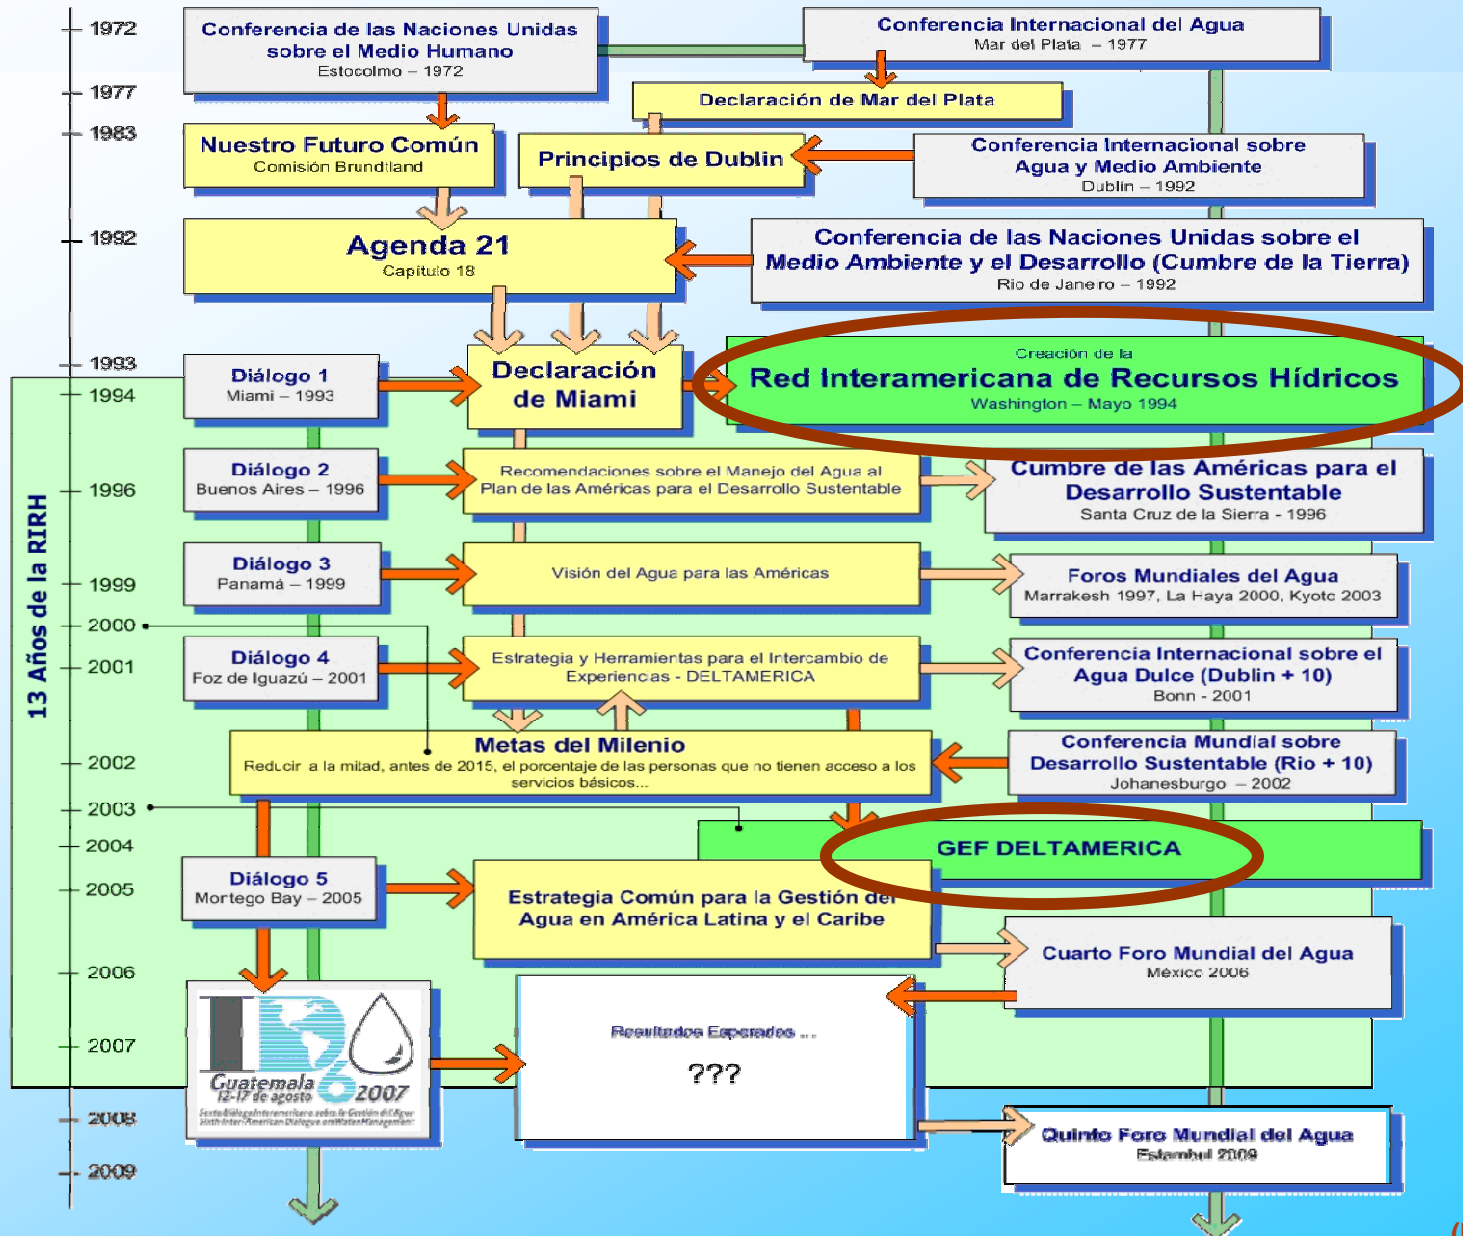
1972
1977
1983
1992
1993
1994
1996
1999
2000
2001
2002
2003
2004
2005
2006
2007
2008
2009

13 Años de la RIRH

Conferencia de las Naciones Unidas sobre el Medio Humano
Estocolmo – 1972

Conferencia Internacional del Agua
Mar del Plata – 1977

Declaración de Mar del Plata

Nuestro Futuro Común
Comisión Brundtland

Principios de Dublin

Conferencia Internacional sobre Agua y Medio Ambiente
Dublin – 1992

Agenda 21
Capitulo 18

Conferencia de las Naciones Unidas sobre el Medio Ambiente y el Desarrollo (Cumbre de la Tierra)
Rio de Janeiro – 1992

Diálogo 1
Miami – 1993

Declaración de Miami

Creación de la
Red Interamericana de Recursos Hídricos
Washington – Mayo 1994

Diálogo 2
Buenos Aires – 1996

Recomendaciones sobre el Manejo del Agua al Plan de las Américas para el Desarrollo Sustentable

Cumbre de las Américas para el Desarrollo Sustentable
Santa Cruz de la Sierra - 1996

Diálogo 3
Panamá – 1999

Visión del Agua para las Américas

Foros Mundiales del Agua
Marrakesh 1997, La Haya 2000, Kyoto 2003

Diálogo 4
Foz de Iguazú – 2001

Estrategia y Herramientas para el Intercambio de Experiencas - DELTAMERICA

Conferencia Internacional sobre el Agua Dulce (Dublin + 10)
Bonn - 2001

Metas del Milenio
Reducir a la mitad, antes de 2015, el porcentaje de las personas que no tienen acceso a los servicios básicos...

Conferencia Mundial sobre Desarrollo Sustentable (Rio + 10)
Johanesburgo – 2002

GEF DELTAMERICA

Diálogo 5
Mortego Bay – 2005

Estrategia Común para la Gestión del Agua en América Latina y el Caribe

Cuarto Foro Mundial del Agua
Mexico 2006

Guatemala
12-17 de agosto
2007
Sexto Diálogo Interamericano sobre la Gestión del Agua
Sixth Inter-American Dialogue on Water Management

Resultados Esperados ...
???

Quinto Foro Mundial del Agua
Estambul 2009